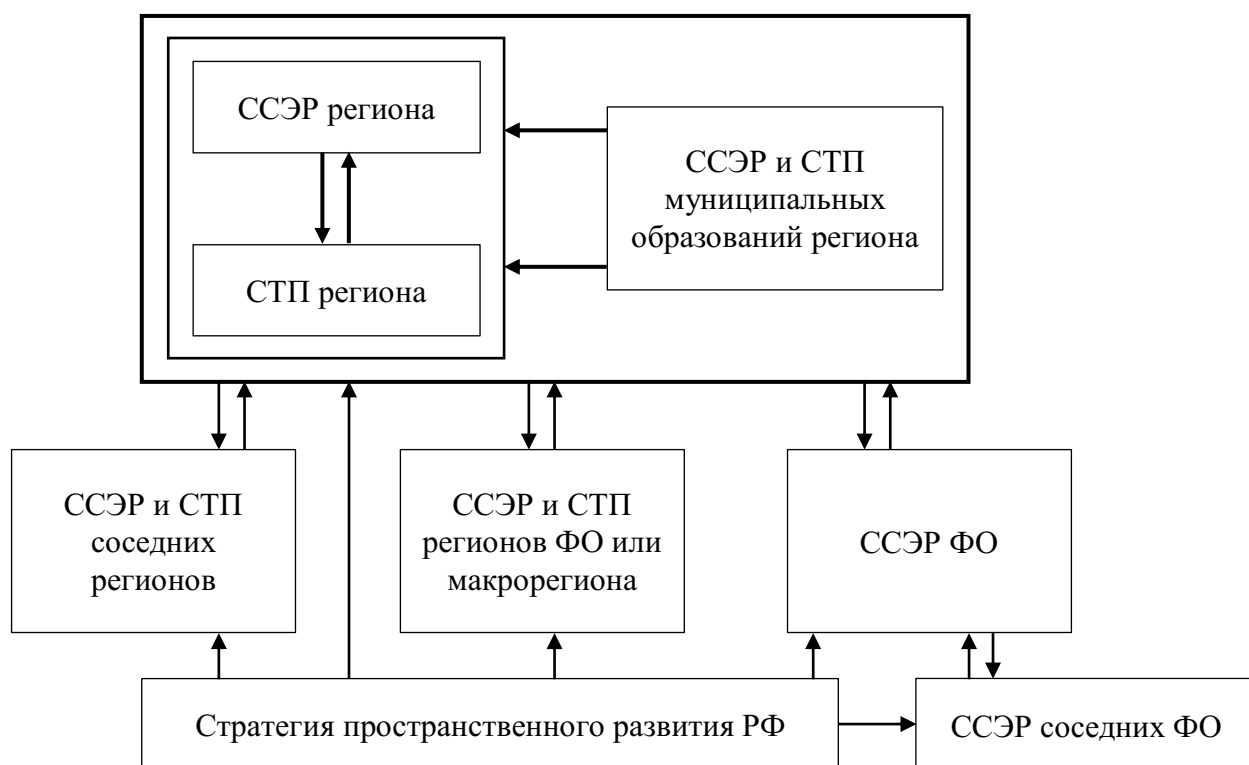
ССЭР региона

СТП региона

ССЭР и СТП муниципальных образований региона

ССЭР и СТП соседних регионов

ССЭР и СТП регионов ФО или макрорегиона

ССЭР ФО

Стратегия пространственного развития РФ

ССЭР соседних ФО